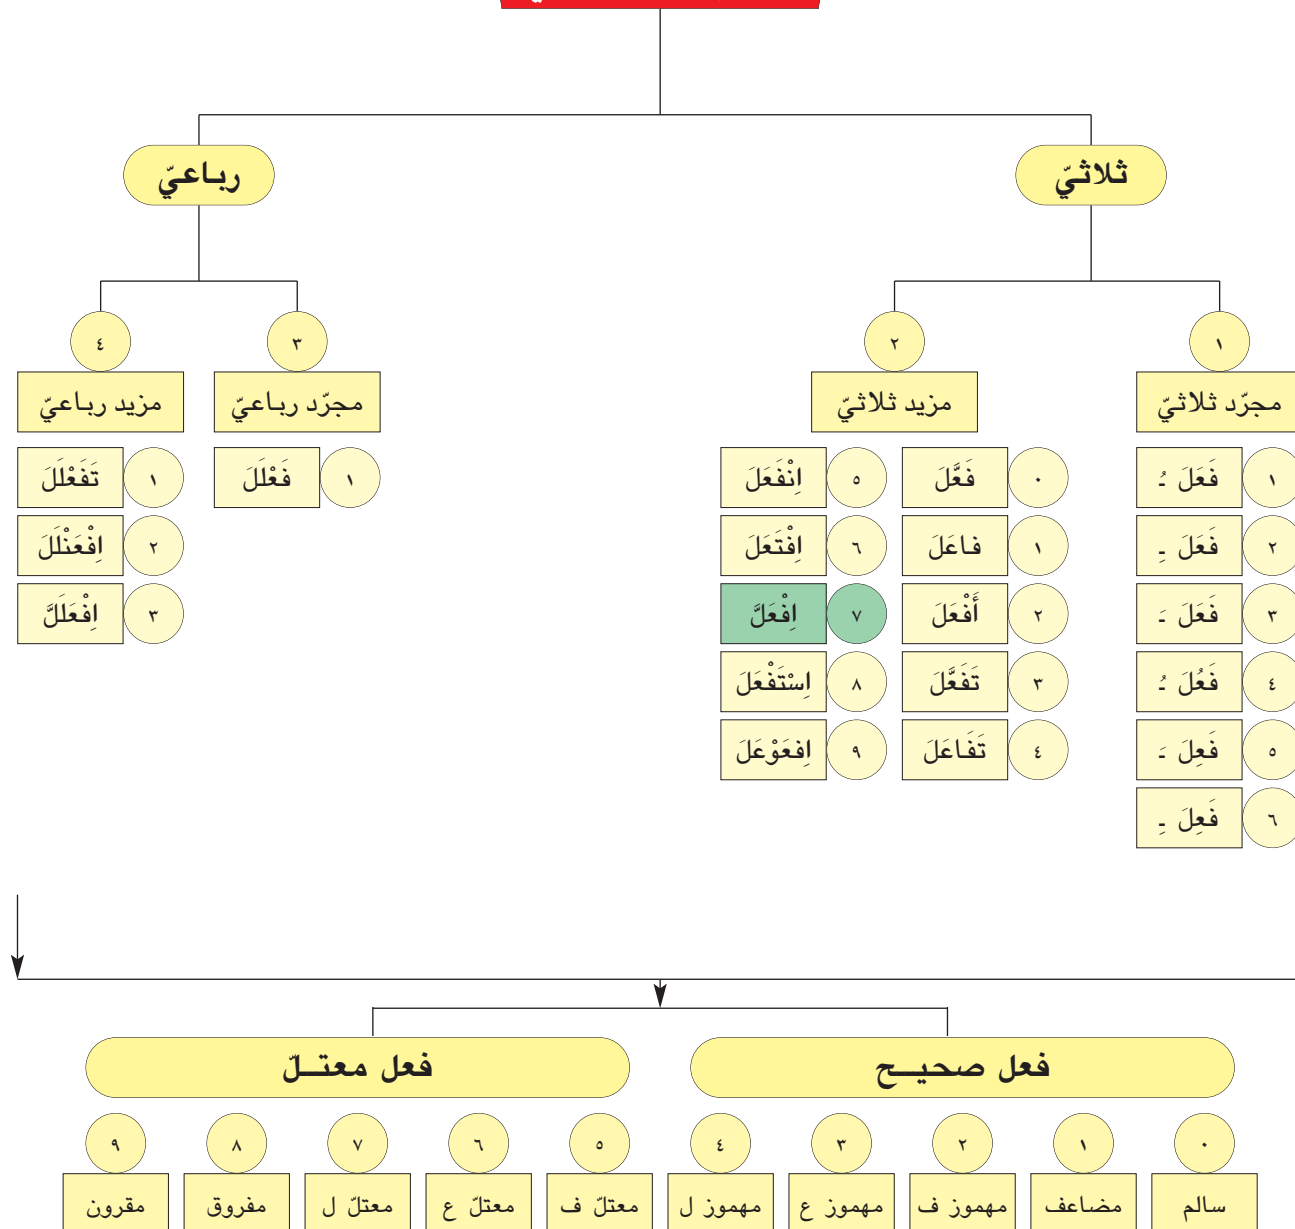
ثلاثيّ

رباعيّ

١
مجرّد ثلاثيّ

٢
مزيد ثلاثيّ

٣
مجرّد رباعيّ

٤
مزيد رباعيّ

١ فَعَلَ ـُ
٢ فَعَلَ ـِ
٣ فَعَلَ ـَ
٤ فَعُلَ ـُ
٥ فَعِلَ ـَ
٦ فَعِلَ ـِ

٠ فَعَّلَ
١ فاعَلَ
٢ أَفْعَلَ
٣ تَفَعَّلَ
٤ تَفَاعَلَ

٥ اِنْفَعَلَ
٦ اِفْتَعَلَ
٧ اِفْعَلَّ
٨ اِسْتَفْعَلَ
٩ اِفعَوْعَلَ

١ فَعْلَلَ

١ تَفَعْلَلَ
٢ اِفْعَنْلَلَ
٣ اِفْعَلَلَّ

فعل صحيـح

فعل معتـلّ

٠ سالم
١ مضاعف
٢ مهموز ف
٣ مهموز ع
٤ مهموز ل
٥ معتلّ ف
٦ معتلّ ع
٧ معتلّ ل
٨ مفروق
٩ مقرون